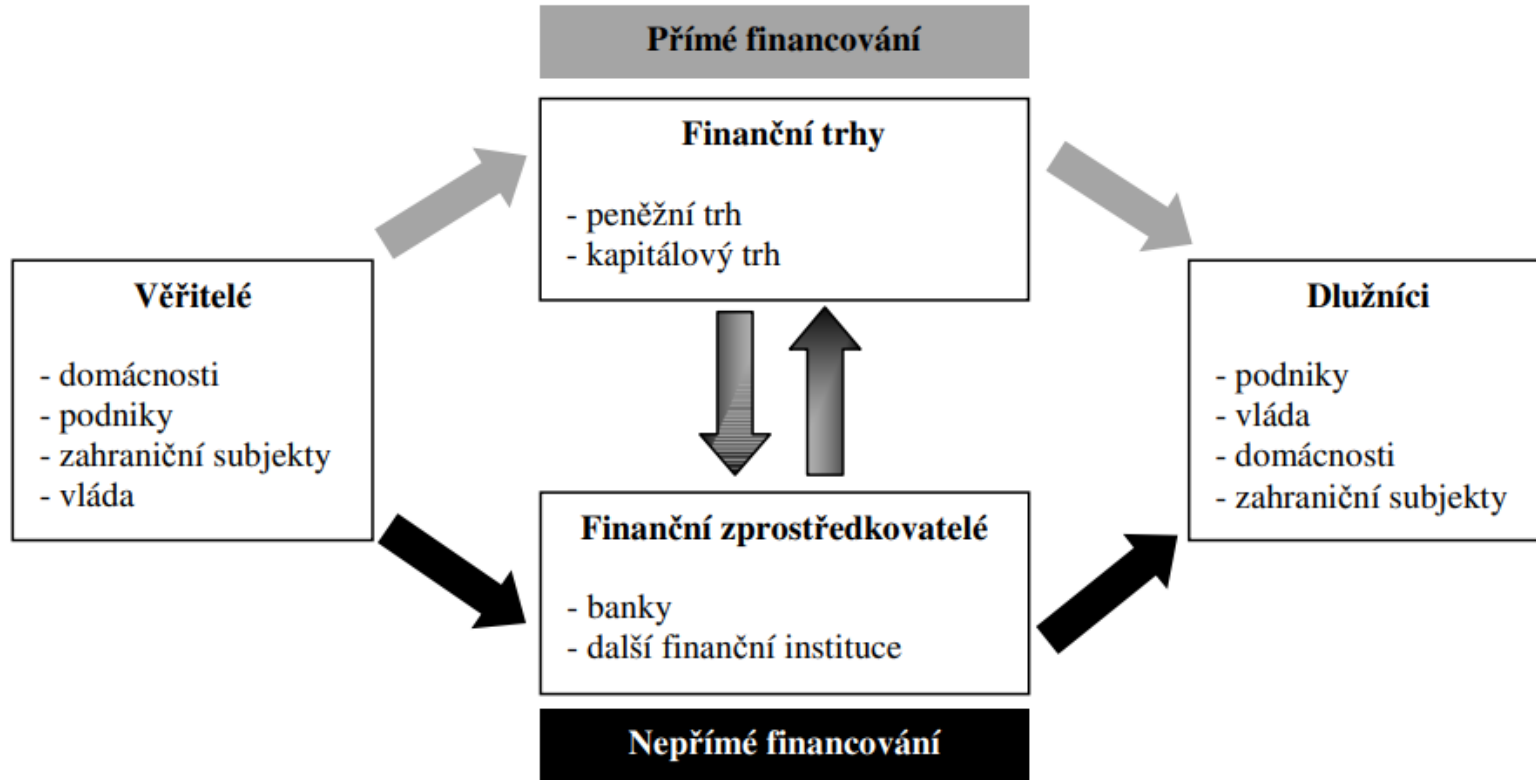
Přímé financování

Finanční trhy

- peněžní trh
- kapitálový trh

Věřitelé

- domácnosti
- podniky
- zahraniční subjekty
- vláda

Dlužníci

- podniky
- vláda
- domácnosti
- zahraniční subjekty

Finanční zprostředkovatelé

- banky
- další finanční instituce

Nepřímé financování